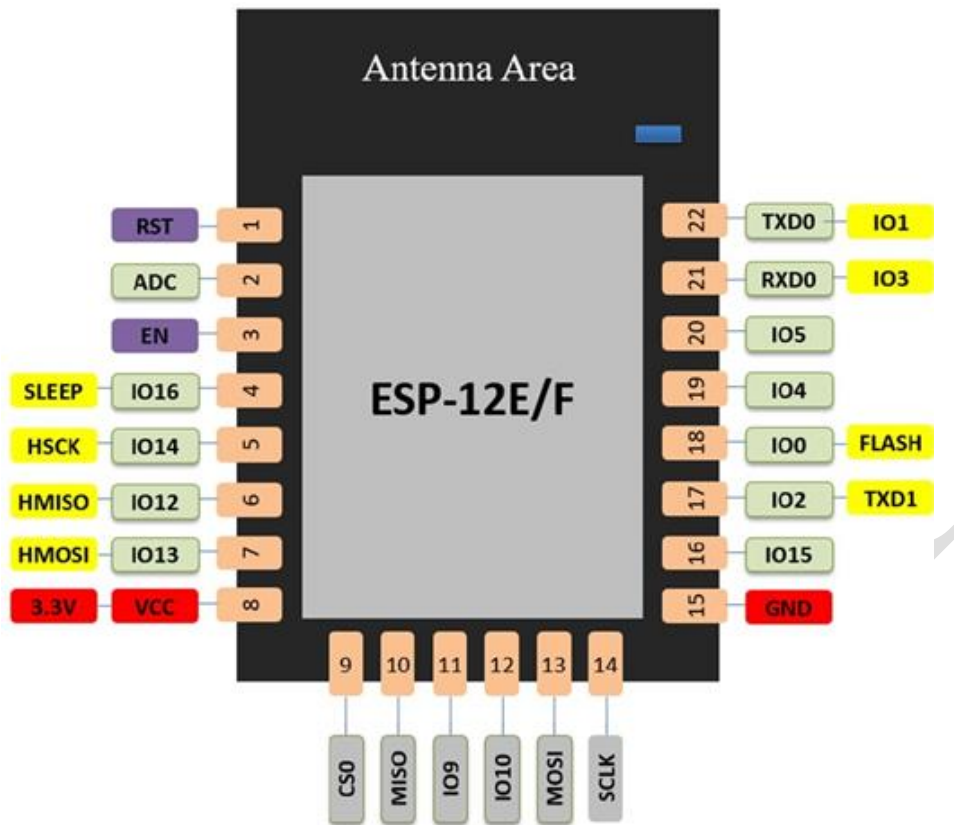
Antenna Area

ESP-12E/F

| | | |
|---|---|---|
| | RST | 1 |
| | ADC | 2 |
| | EN | 3 |
| SLEEP | IO16 | 4 |
| HSCK | IO14 | 5 |
| HMISO | IO12 | 6 |
| HMOSI | IO13 | 7 |
| 3.3V | VCC | 8 |

| | | |
|---|---|---|
| 22 | TXD0 | IO1 |
| 21 | RXD0 | IO3 |
| 20 | IO5 | |
| 19 | IO4 | |
| 18 | IO0 | FLASH |
| 17 | IO2 | TXD1 |
| 16 | IO15 | |
| 15 | GND | |

| | | | | | |
|---|---|---|---|---|---|
| 9 | 10 | 11 | 12 | 13 | 14 |
| CS0 | MISO | IO9 | IO10 | MOSI | SCLK |